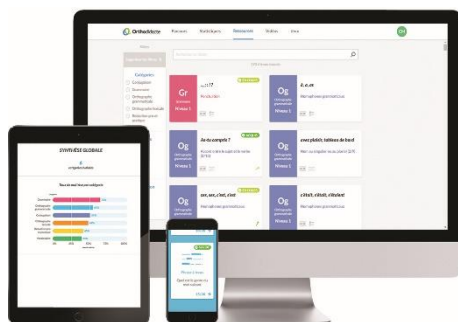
Orthodidacte

Parcours

Statistiques

Ressources

Vidéos

Jeux

CH

Catégories

Conjugaison

Grammaire

Orthographe grammaticale

Orthographe lexicale

Gr

Niveau 1

Og

Orthographe grammaticale

Niveau 1

Og

Niveau 1

Og

Og

Og

Og

Og

ça va, ç'a, c'est

SYNTHÈSE GLOBALE

Niveau 1

Quel est le genre du mot
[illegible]